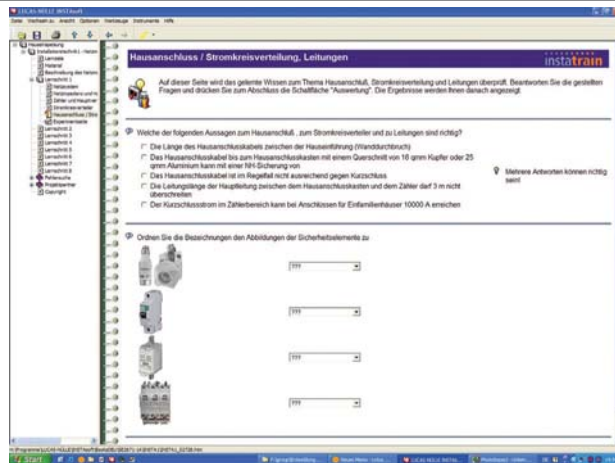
LUCAS-NÜLLE INSTAtrain

Datei Werkzeuge Ansicht Optionen Werkzeuge Instrumente Hilfe

Hausanschluss / Stromkreisverteilung, Leitungen

instatrain

Auf dieser Seite wird das gelernte Wissen zum Thema Hausanschluß, Stromkreisverteilung und Leitungen überprüft. Beantworten Sie die gestellten Fragen und drücken Sie zum Abschluss die Schaltfläche "Auswertung". Die Ergebnisse werden Ihnen danach angezeigt.

Welche der folgenden Aussagen zum Hausanschluß , zum Stromkreisverteiler und zu Leitungen sind richtig?

Die Länge des Hausanschlusskabels zwischen der Hauseinführung (Wanddurchbruch)

Das Hausanschlusskabel bis zum Hausanschlusskasten mit einem Querschnitt von 16 qmm Kupfer oder 25 qmm Aluminium kann mit einer NH-Sicherung von

Das Hausanschlusskabel ist im Regelfall nicht ausreichend gegen Kurzschluss

Die Leitungslänge der Hauptleitung zwischen dem Hausanschlusskasten und dem Zähler darf 3 m nicht überschreiten

Der Kurzschlussstrom im Zählerbereich kann bei Anschlüssen für Einfamilienhäuser 10000 A erreichen

Mehrere Antworten können richtig sein!

Ordnen Sie die Bezeichnungen den Abbildungen der Sicherheitselemente zu

???

???

???

???

Hausinstallation
Installationstechnik
Lernziele
Material
Beschreibung
Lernschritt 1
Netzsystem
Zähler und Hauptver
Stromkreisverteiler
Hausanschluss / Stro
Expertenwissen
Lernschritt 2
Lernschritt 3
Lernschritt 4
Lernschritt 5
Lernschritt 6
Lernschritt 7
Lernschritt 8
Referenzliste
Projektpartner
Copyright

Start